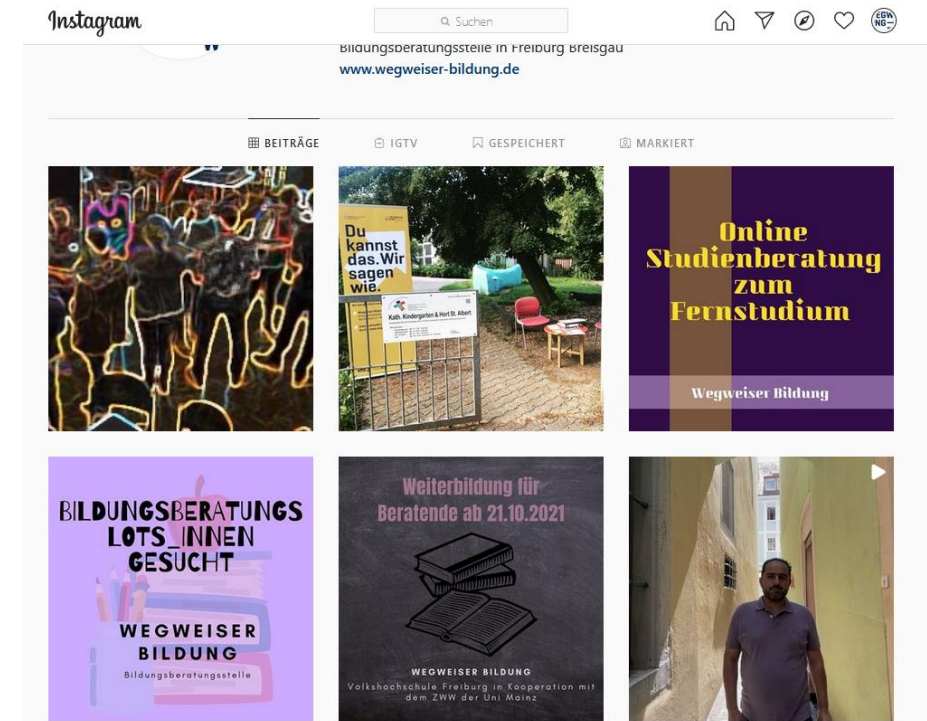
Instagram

Suchen

Bildungsberatungsstelle in Freiburg Breisgau
www.wegweiser-bildung.de

BEITRÄGE IGTV GESPEICHERT MARKIERT

Du kannst das. Wir sagen wie.

Kath. Kindergarten & Hort St. Albert

Online Studienberatung zum Fernstudium

Wegweiser Bildung

BILDUNGSBERATUNGS LOTS_INNEN GESUCHT

WEGWEISER BILDUNG

Bildungsberatungsstelle

Weiterbildung für Beratende ab 21.10.2021

WEGWEISER BILDUNG

Volkshochschule Freiburg in Kooperation mit dem ZWW der Uni Mainz